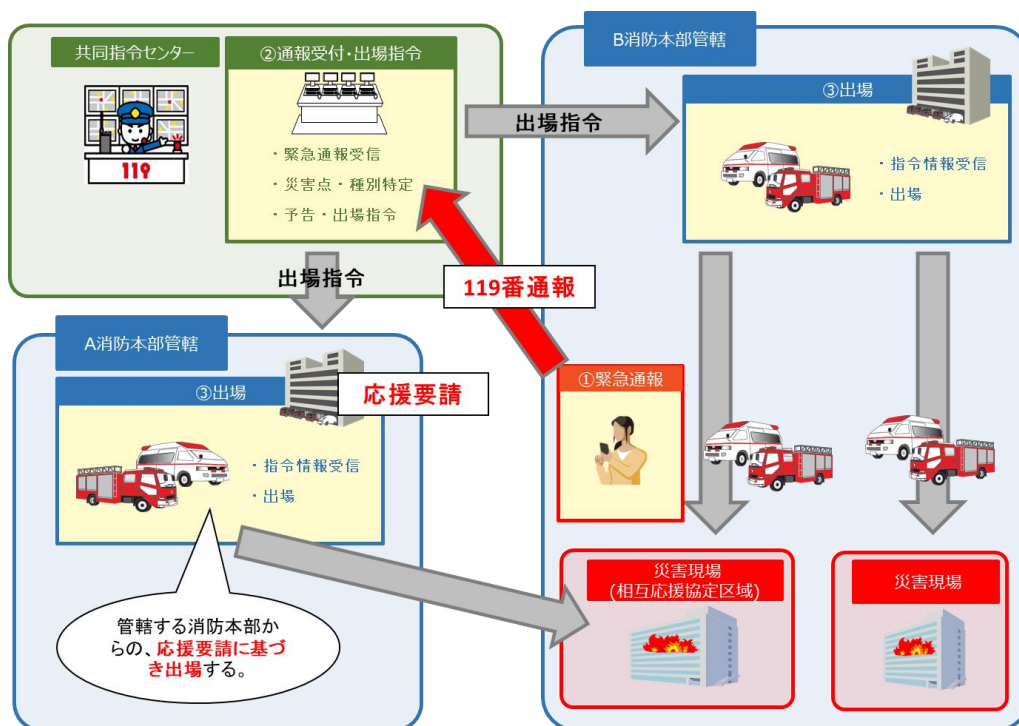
共同指令センター

119

②通報受付・出場指令

・緊急通報受信
・災害点・種別特定
・予告・出場指令

出場指令

出場指令

119番通報

B消防本部管轄

③出場

・指令情報受信
・出場

A消防本部管轄

③出場

応援要請

・指令情報受信
・出場

①緊急通報

管轄する消防本部からの、応援要請に基づき出場する。

災害現場
(相互応援協定区域)

災害現場